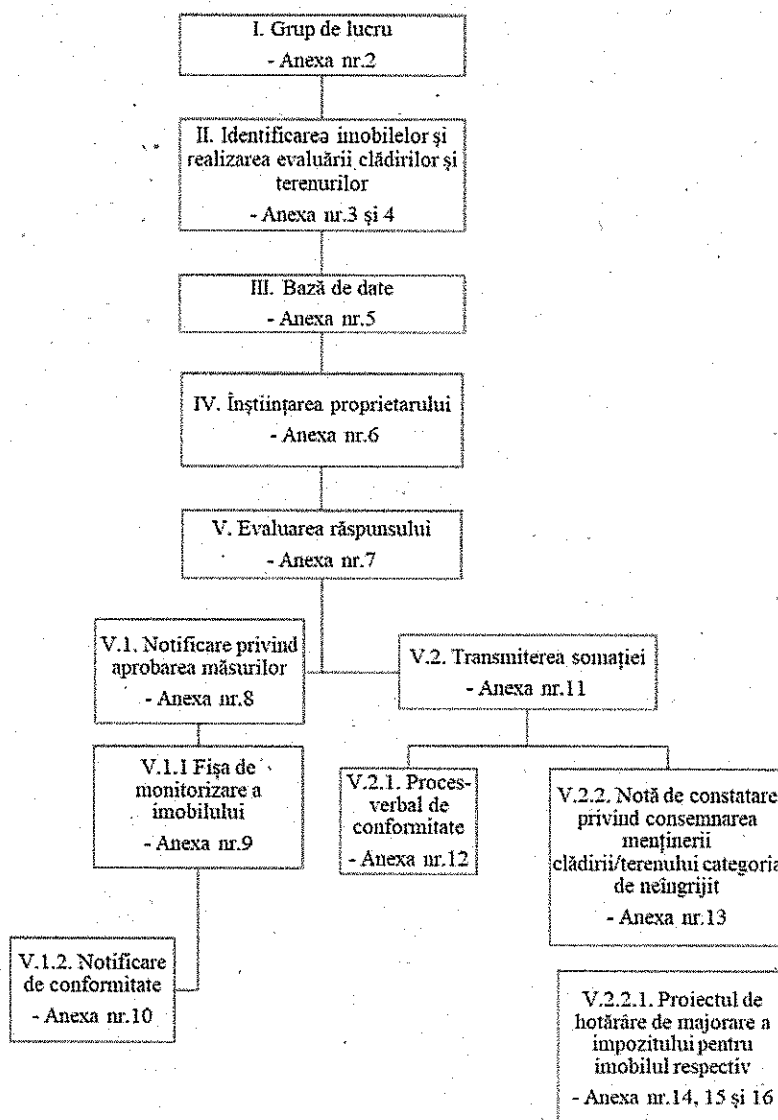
I. Grup de lucru
- Anexa nr.2

II. Identificarea imobilelor şi realizarea evaluării clădirilor şi terenurilor
- Anexa nr.3 şi 4

III. Bază de date
- Anexa nr.5

IV. Înştiinţarea proprietarului
- Anexa nr.6

V. Evaluarea răspunsului
- Anexa nr.7

V.1. Notificare privind aprobarea măsurilor
- Anexa nr.8

V.2. Transmiterea somaţiei
- Anexa nr.11

V.1.1 Fişa de monitorizare a imobilului
- Anexa nr.9

V.2.1. Proces-verbal de conformitate
- Anexa nr.12

V.2.2. Notă de constatare privind consemnarea menţinerii clădirii/terenului categoria de neîngrijit
- Anexa nr.13

V.1.2. Notificare de conformitate
- Anexa nr.10

V.2.2.1. Proiectul de hotărâre de majorare a impozitului pentru imobilul respectiv
- Anexa nr.14, 15 şi 16